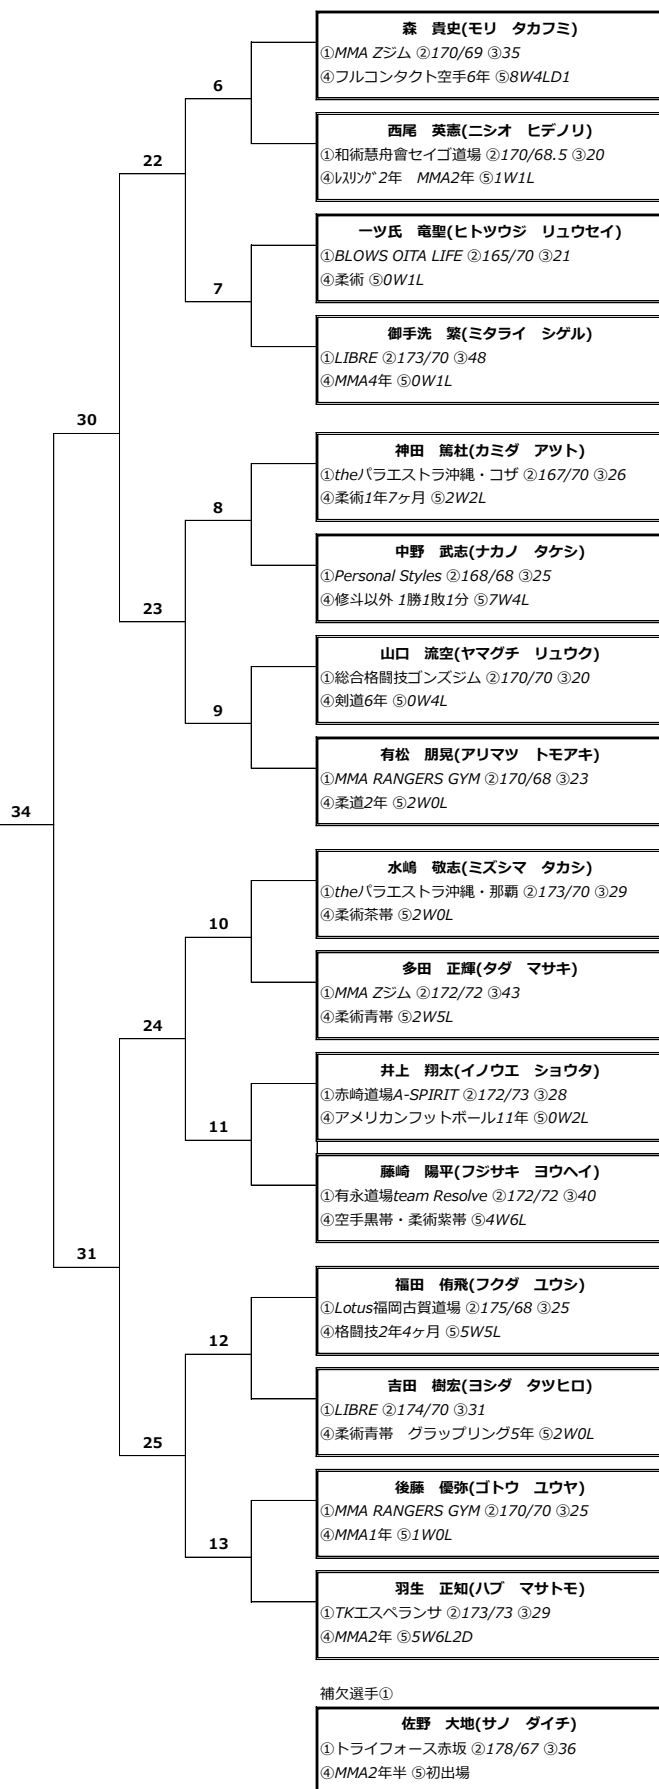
森　貴史(モリ　タカフミ)
①MMA Zジム ②170/69 ③35
④フルコンタクト空手6年 ⑤8W4LD1

6

西尾　英憲(ニシオ　ヒデノリ)
①和術慧舟會セイゴ道場 ②170/68.5 ③20
④ﾚｽﾘﾝｸﾞ2年　MMA2年 ⑤1W1L

22

一ツ氏　竜聖(ヒトツウジ　リュウセイ)
①BLOWS OITA LIFE ②165/70 ③21
④柔術 ⑤0W1L

7

御手洗　繁(ミタライ　シゲル)
①LIBRE ②173/70 ③48
④MMA4年 ⑤0W1L

30

神田　篤杜(カミダ　アツト)
①theパラエストラ沖縄・コザ ②167/70 ③26
④柔術1年7ヶ月 ⑤2W2L

8

中野　武志(ナカノ　タケシ)
①Personal Styles ②168/68 ③25
④修斗以外 1勝1敗1分 ⑤7W4L

23

山口　流空(ヤマグチ　リュウク)
①総合格闘技ゴンズジム ②170/70 ③20
④剣道6年 ⑤0W4L

9

有松　朋晃(アリマツ　トモアキ)
①MMA RANGERS GYM ②170/68 ③23
④柔道2年 ⑤2W0L

34

水嶋　敬志(ミズシマ　タカシ)
①theパラエストラ沖縄・那覇 ②173/70 ③29
④柔術茶帯 ⑤2W0L

10

多田　正輝(タダ　マサキ)
①MMA Zジム ②172/72 ③43
④柔術青帯 ⑤2W5L

24

井上　翔太(イノウエ　ショウタ)
①赤崎道場A-SPIRIT ②172/73 ③28
④アメリカンフットボール11年 ⑤0W2L

11

藤崎　陽平(フジサキ　ヨウヘイ)
①有永道場team Resolve ②172/72 ③40
④空手黒帯・柔術紫帯 ⑤4W6L

31

福田　侑飛(フクダ　ユウシ)
①Lotus福岡古賀道場 ②175/68 ③25
④格闘技2年4ヶ月 ⑤5W5L

12

吉田　樹宏(ヨシダ　タツヒロ)
①LIBRE ②174/70 ③31
④柔術青帯　グラップリング5年 ⑤2W0L

25

後藤　優弥(ゴトウ　ユウヤ)
①MMA RANGERS GYM ②170/70 ③25
④MMA1年 ⑤1W0L

13

羽生　正知(ハブ　マサトモ)
①TKエスペランサ ②173/73 ③29
④MMA2年 ⑤5W6L2D

補欠選手①

佐野　大地(サノ　ダイチ)
①トライフォース赤坂 ②178/67 ③36
④MMA2年半 ⑤初出場